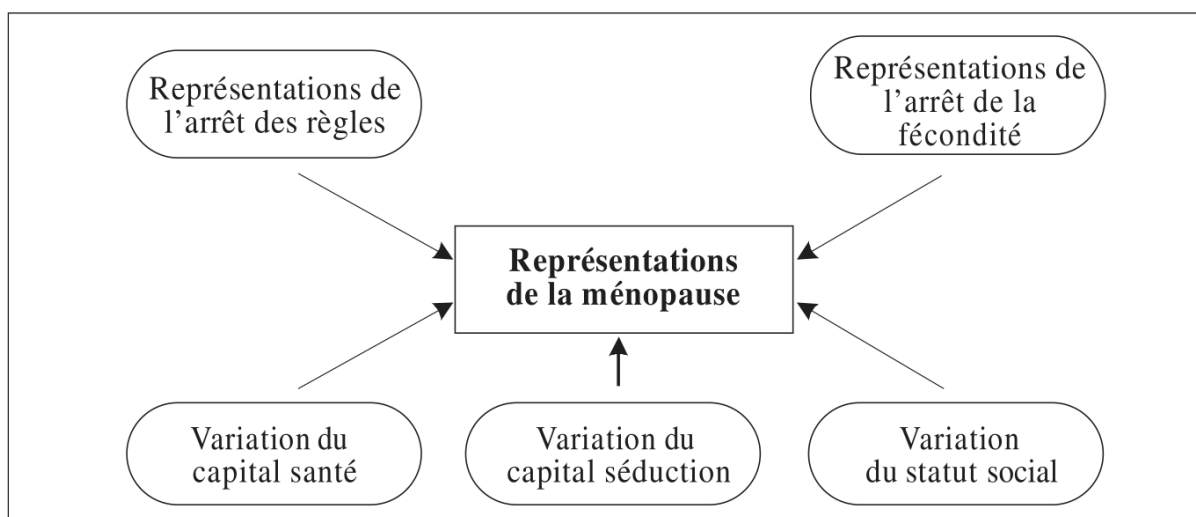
Représentations de l'arrêt des règles

Représentations de l'arrêt de la fécondité

**Représentations de la ménopause**

Variation du capital santé

Variation du capital séduction

Variation du statut social